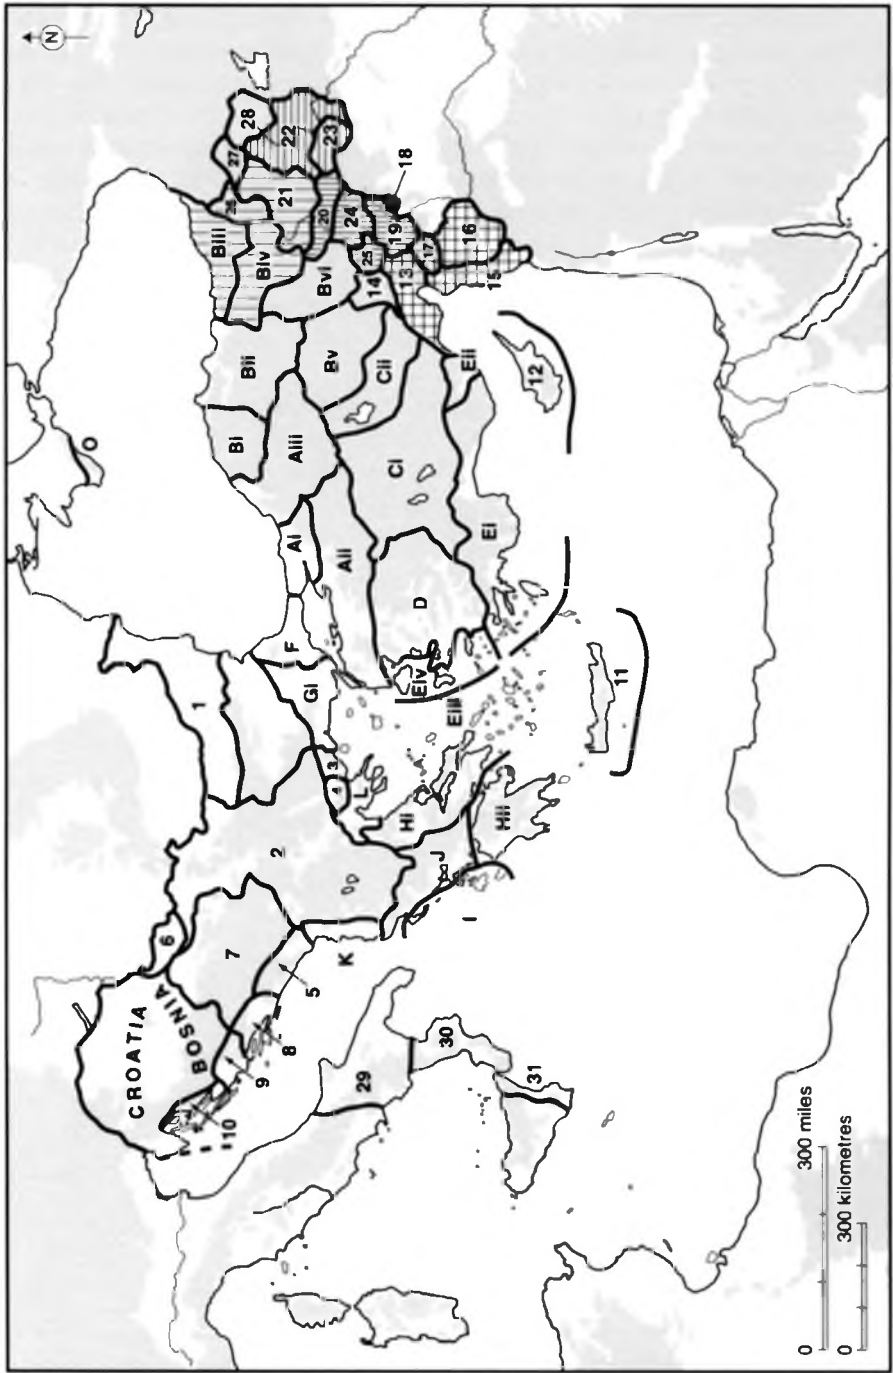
N

28
22
27
23
21
18
26
20
24
BIII
19
25
17
16
BIV
BVI
14
13
15
BII
BV
CII
EII
12
BI
AIII
O
CI
AI
AII
EI
D
F
1
GI
EIV
EIII
11
3
4
L
2
HI
HII
J
I
6
7
K
5
CROATIA
BOSNIA
8
9
10
29
30
31
0
300 miles
0
300 kilometres